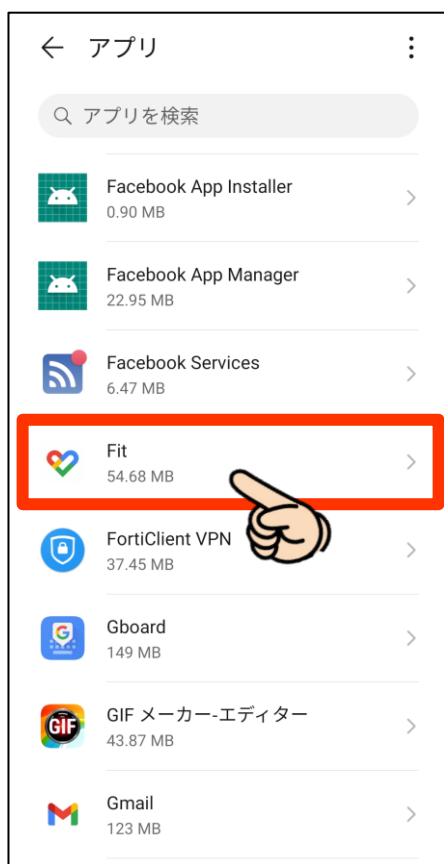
← アプリ ⋮

アプリを検索

Facebook App Installer
0.90 MB

Facebook App Manager
22.95 MB

Facebook Services
6.47 MB

Fit
54.68 MB

FortiClient VPN
37.45 MB

Gboard
149 MB

GIF GIF メーカー-エディター
43.87 MB

Gmail
123 MB